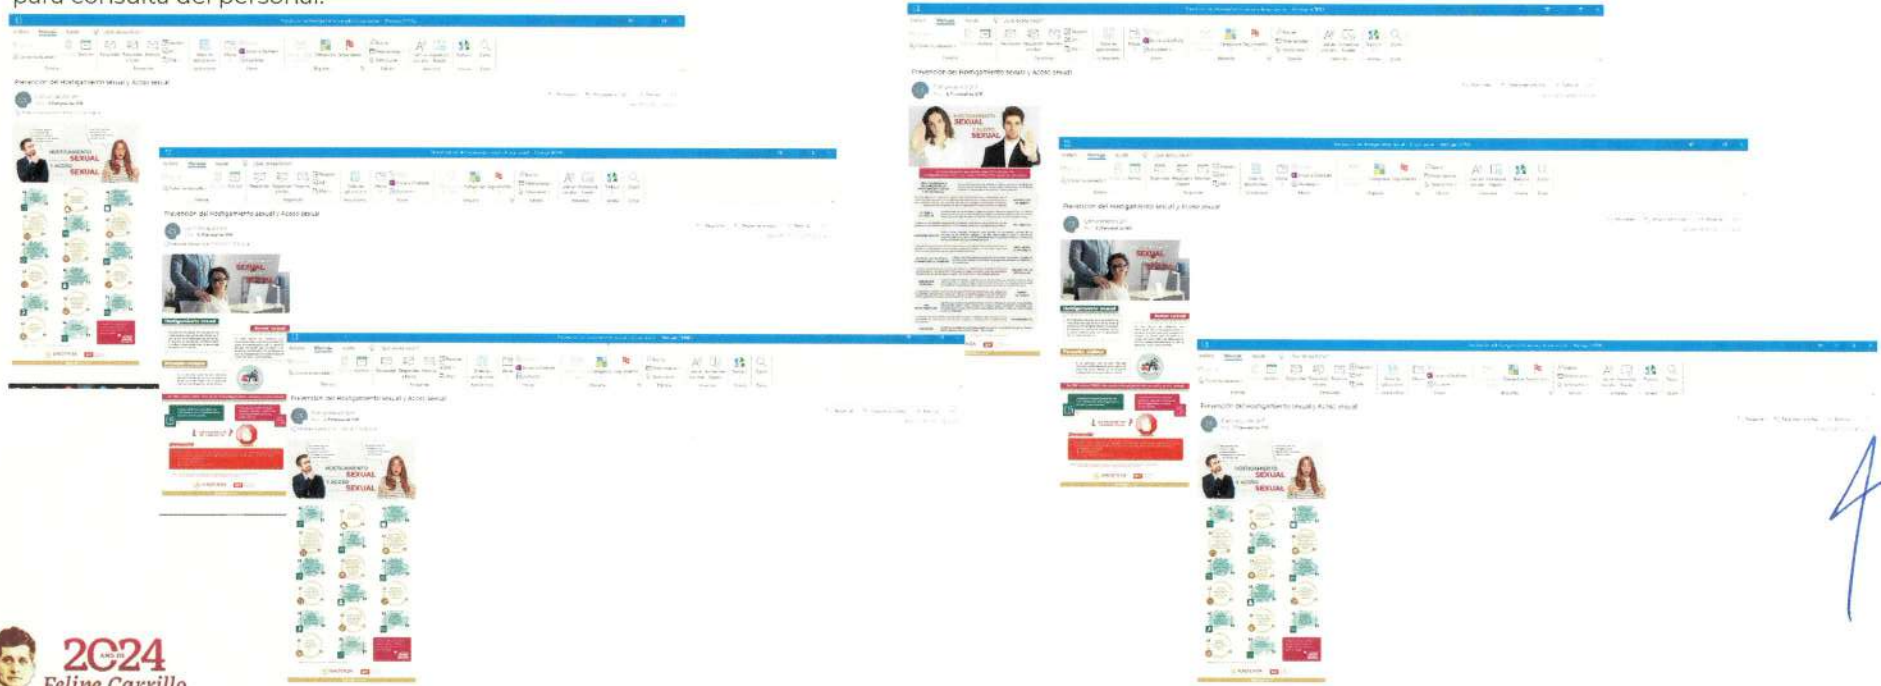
para consulta del personal.

Prevención del Hostigamiento sexual y Acoso sexual

HOSTIGAMIENTO SEXUAL Y ACOSO SEXUAL

Prevención del Hostigamiento sexual y Acoso sexual

SEXUAL

Prevención del Hostigamiento sexual y Acoso sexual

HOSTIGAMIENTO SEXUAL Y ACOSO SEXUAL

Prevención del Hostigamiento sexual y Acoso sexual

HOSTIGAMIENTO SEXUAL Y ACOSO SEXUAL

Prevención del Hostigamiento sexual y Acoso sexual

SEXUAL

Prevención del Hostigamiento sexual y Acoso sexual

HOSTIGAMIENTO SEXUAL Y ACOSO SEXUAL

2024 Felipe Carrillo

4